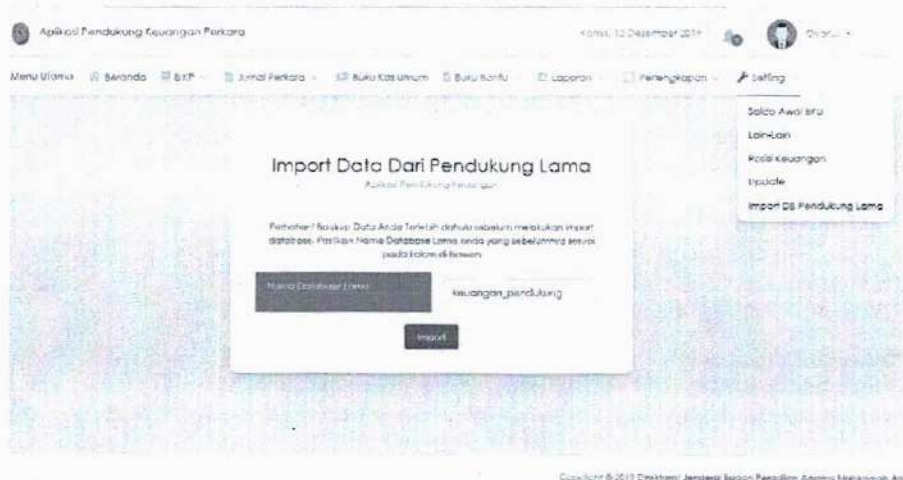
Aplikasi Pendukung Keuangan Perkara

Kamis, 12 Desember 2019

Menu Utama   Beranda   BKP   Jurnal Perkara   Buku Kas Umum   Buku Bantu   Laporan   Perlengkapan   Setting

Saldo Awal BRI
Lain-Lain
Posisi Keuangan
Update
Import DB Pendukung Lama

Import Data Dari Pendukung Lama

Aplikasi Pendukung Keuangan

Perhatian! Backup Data Anda Terlebih dahulu sebelum melakukan import database. Pastikan Nama Database Lama anda yang sebelumnya sesuai pada kolom di bawah

Nama Database Lama

keuangan_pendukung

Import

Copyright © 2019 Direktorat Jenderal Badan Peradilan Agama Mahkamah Agung